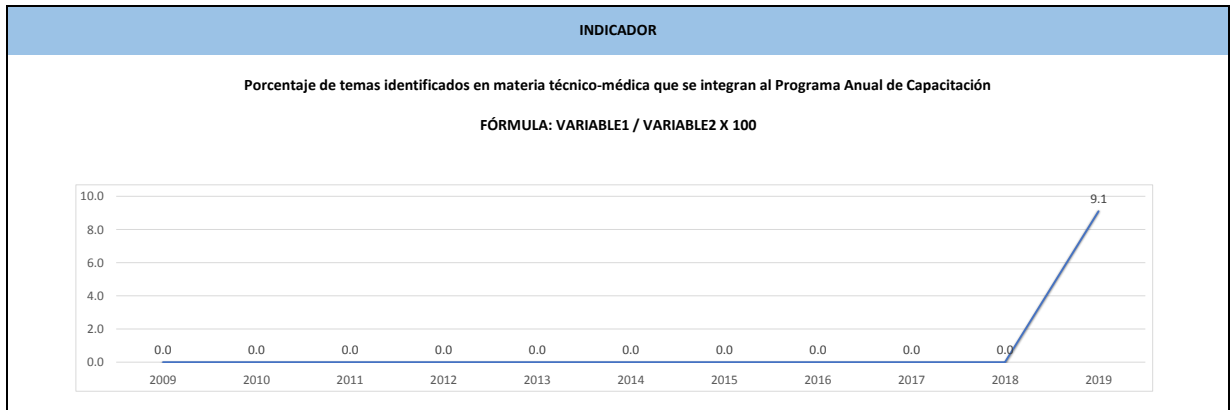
INDICADOR

Porcentaje de temas identificados en materia técnico-médica que se integran al Programa Anual de Capacitación

FÓRMULA: VARIABLE1 / VARIABLE2 X 100

10.0
8.0
6.0
4.0
2.0
0.0

0.0 0.0 0.0 0.0 0.0 0.0 0.0 0.0 0.0 0.0 9.1

2009 2010 2011 2012 2013 2014 2015 2016 2017 2018 2019